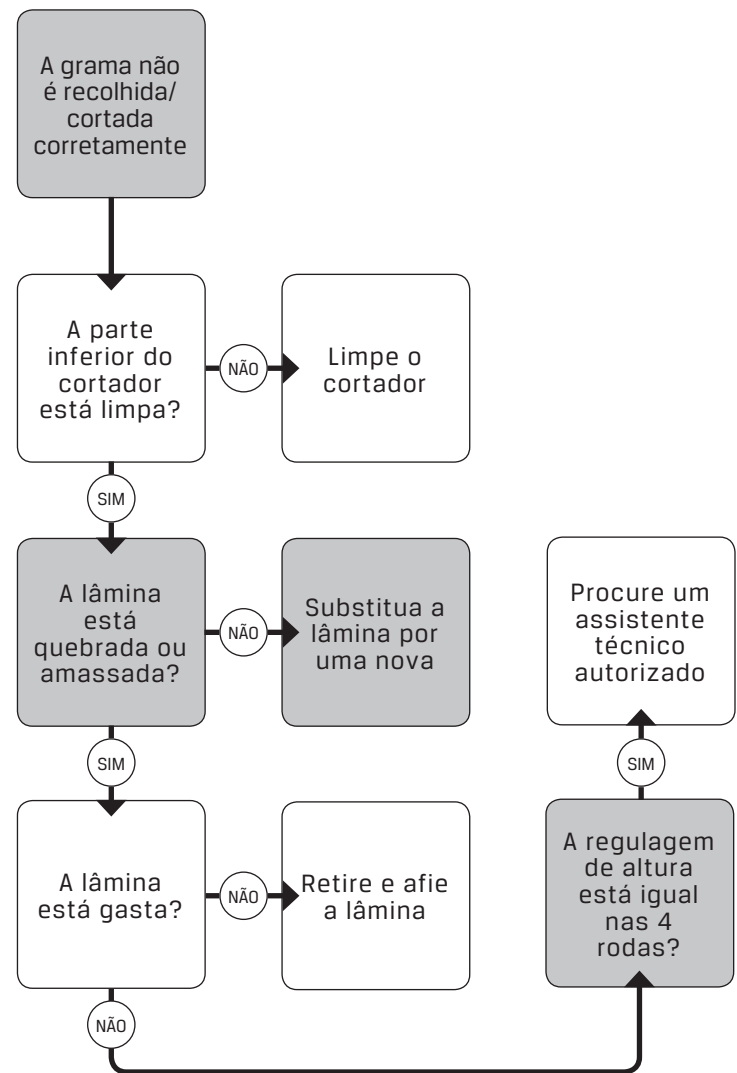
A grama não é recolhida/ cortada corretamente

A parte inferior do cortador está limpa?

NÃO

Limpe o cortador

SIM

A lâmina está quebrada ou amassada?

NÃO

Substitua a lâmina por uma nova

SIM

A lâmina está gasta?

NÃO

Retire e afie a lâmina

NÃO

A regulagem de altura está igual nas 4 rodas?

SIM

Procure um assistente técnico autorizado